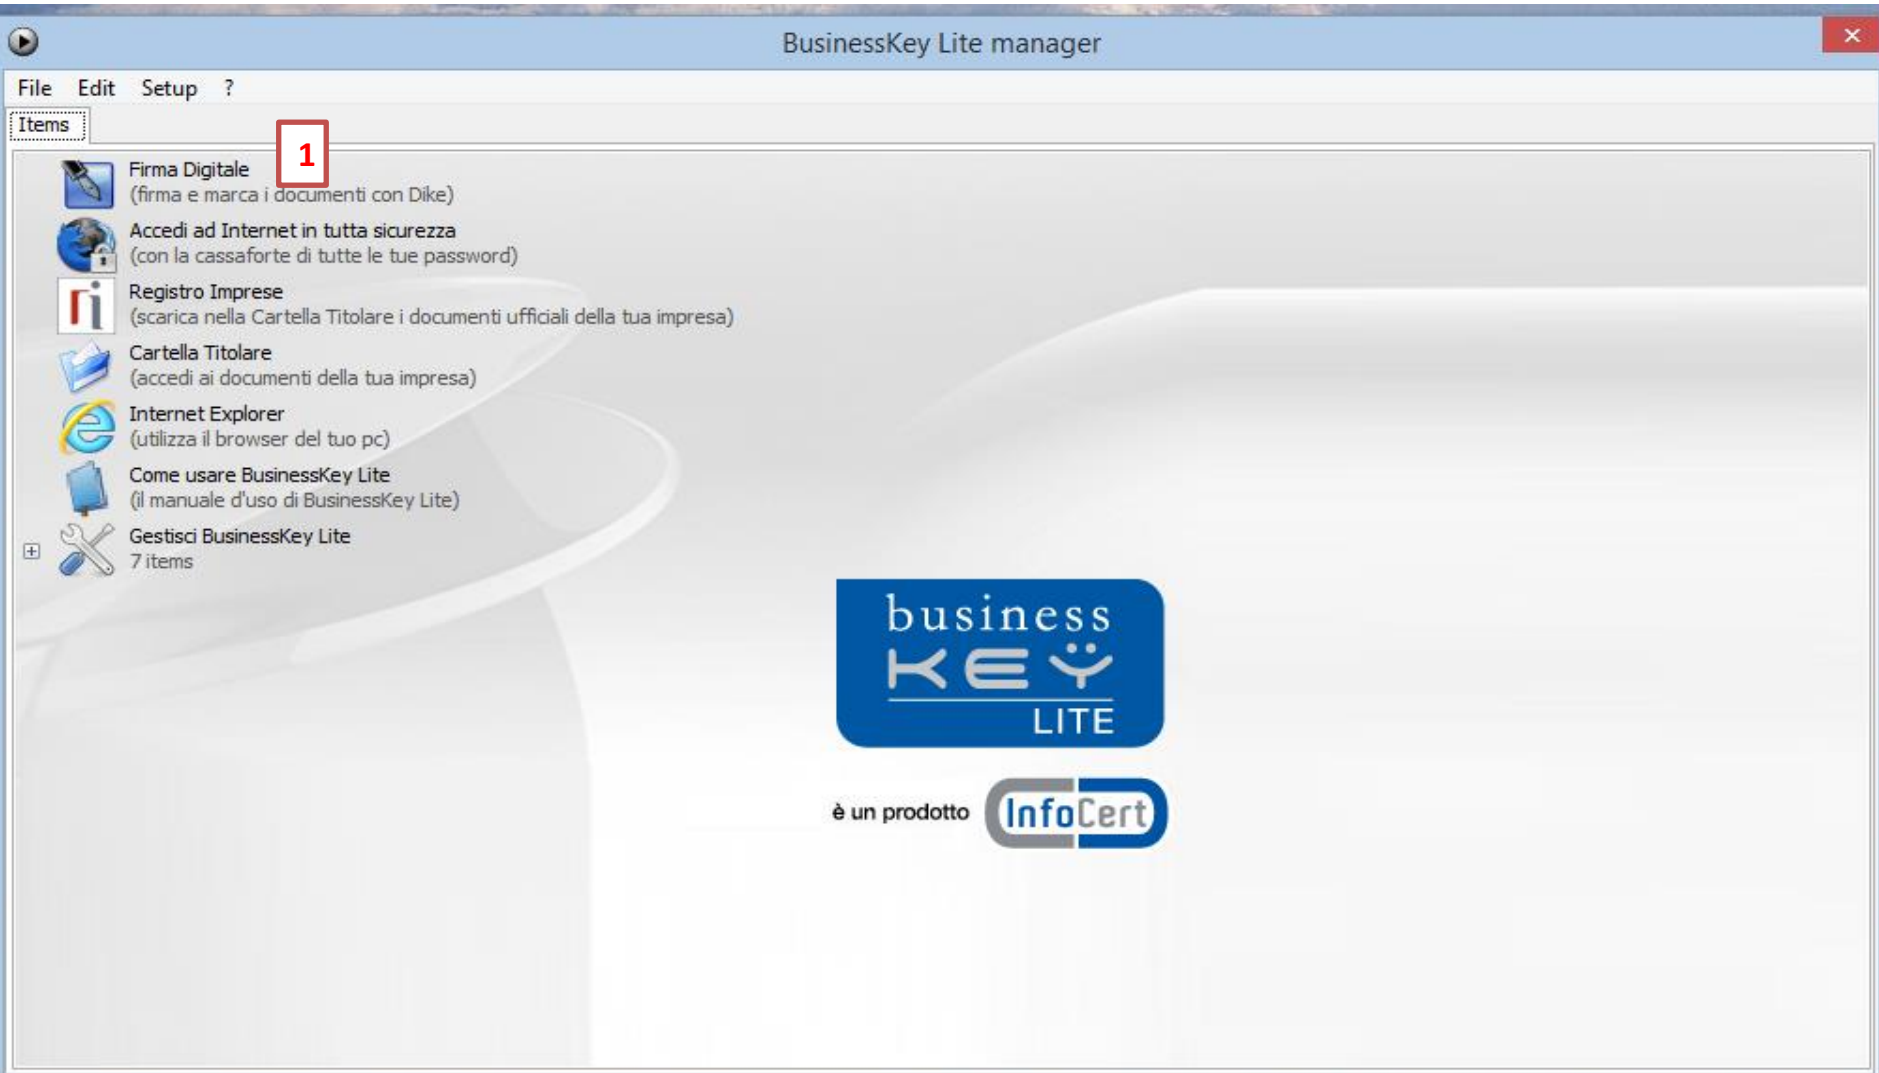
BusinessKey Lite manager

File Edit Setup ?

Items

1

Firma Digitale
(firma e marca i documenti con Dike)

Accedi ad Internet in tutta sicurezza
(con la cassaforte di tutte le tue password)

Registro Imprese
(scarica nella Cartella Titolare i documenti ufficiali della tua impresa)

Cartella Titolare
(accedi ai documenti della tua impresa)

Internet Explorer
(utilizza il browser del tuo pc)

Come usare BusinessKey Lite
(il manuale d'uso di BusinessKey Lite)

Gestisci BusinessKey Lite
7 items

business
KEY
LITE

è un prodotto InfoCert